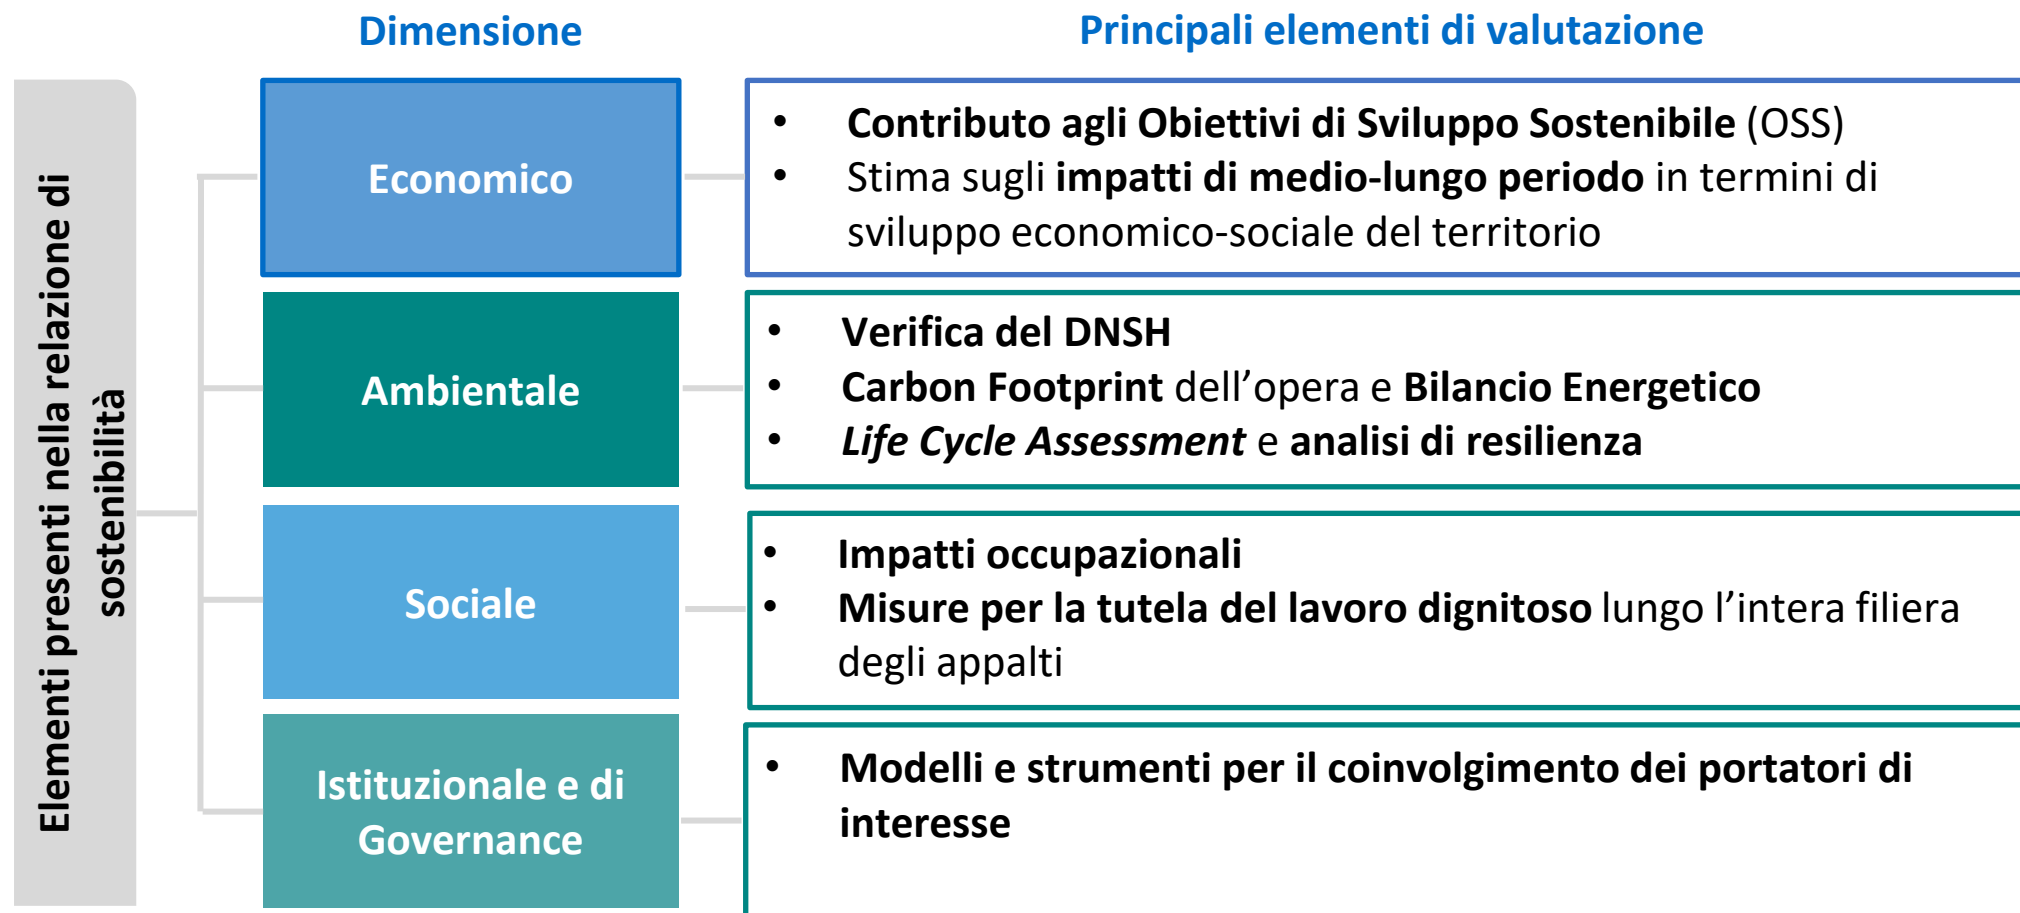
Elementi presenti nella relazione di sostenibilità

Dimensione

Principali elementi di valutazione

Economico

- Contributo agli Obiettivi di Sviluppo Sostenibile (OSS)
- Stima sugli impatti di medio-lungo periodo in termini di sviluppo economico-sociale del territorio

Ambientale

- Verifica del DNSH
- Carbon Footprint dell'opera e Bilancio Energetico
- Life Cycle Assessment e analisi di resilienza

Sociale

- Impatti occupazionali
- Misure per la tutela del lavoro dignitoso lungo l'intera filiera degli appalti

Istituzionale e di Governance

- Modelli e strumenti per il coinvolgimento dei portatori di interesse